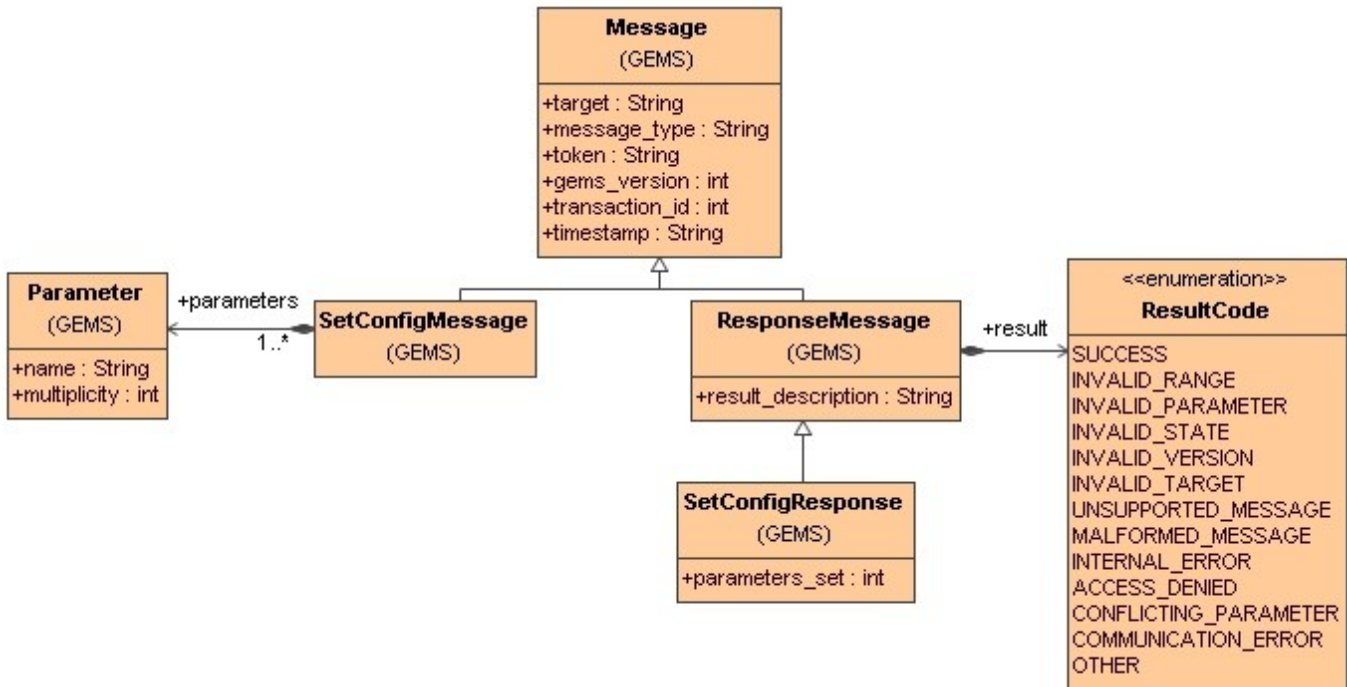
Message
(GEMS)
+target : String
+message_type : String
+token : String
+gems_version : int
+transaction_id : int
+timestamp : String

Parameter
(GEMS)
+name : String
+multiplicity : int

+parameters
1..*

SetConfigMessage
(GEMS)

ResponseMessage
(GEMS)
+result_description : String

+result

<<enumeration>>
ResultCode
SUCCESS
INVALID_RANGE
INVALID_PARAMETER
INVALID_STATE
INVALID_VERSION
INVALID_TARGET
UNSUPPORTED_MESSAGE
MALFORMED_MESSAGE
INTERNAL_ERROR
ACCESS_DENIED
CONFLICTING_PARAMETER
COMMUNICATION_ERROR
OTHER

SetConfigResponse
(GEMS)
+parameters_set : int